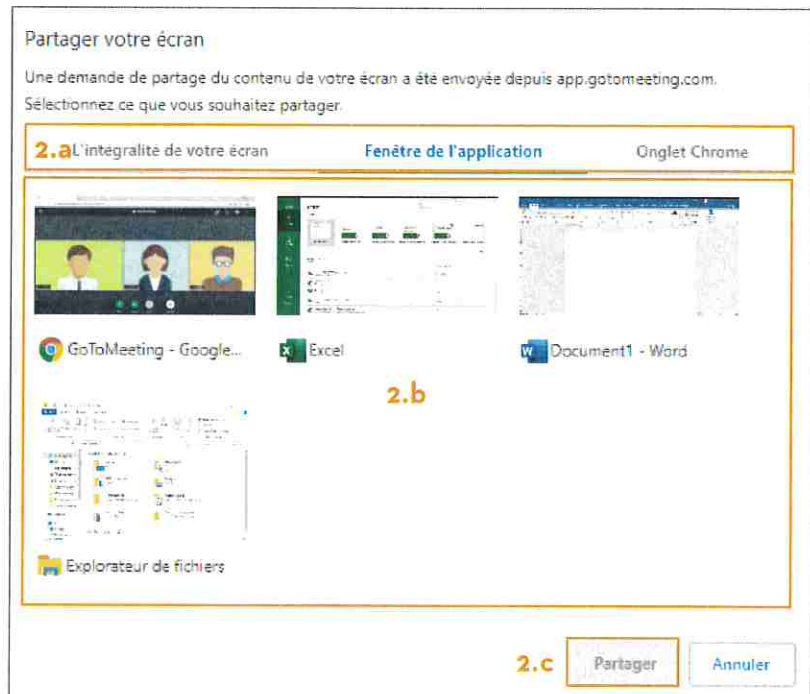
Partager votre écran

Une demande de partage du contenu de votre écran a été envoyée depuis app.gotomeeting.com. Sélectionnez ce que vous souhaitez partager.

2.a L'intégralité de votre écran

Fenêtre de l'application

Onglet Chrome

GoToMeeting - Google...

Excel

Document1 - Word

2.b

Explorateur de fichiers

2.c

Partager

Annuler